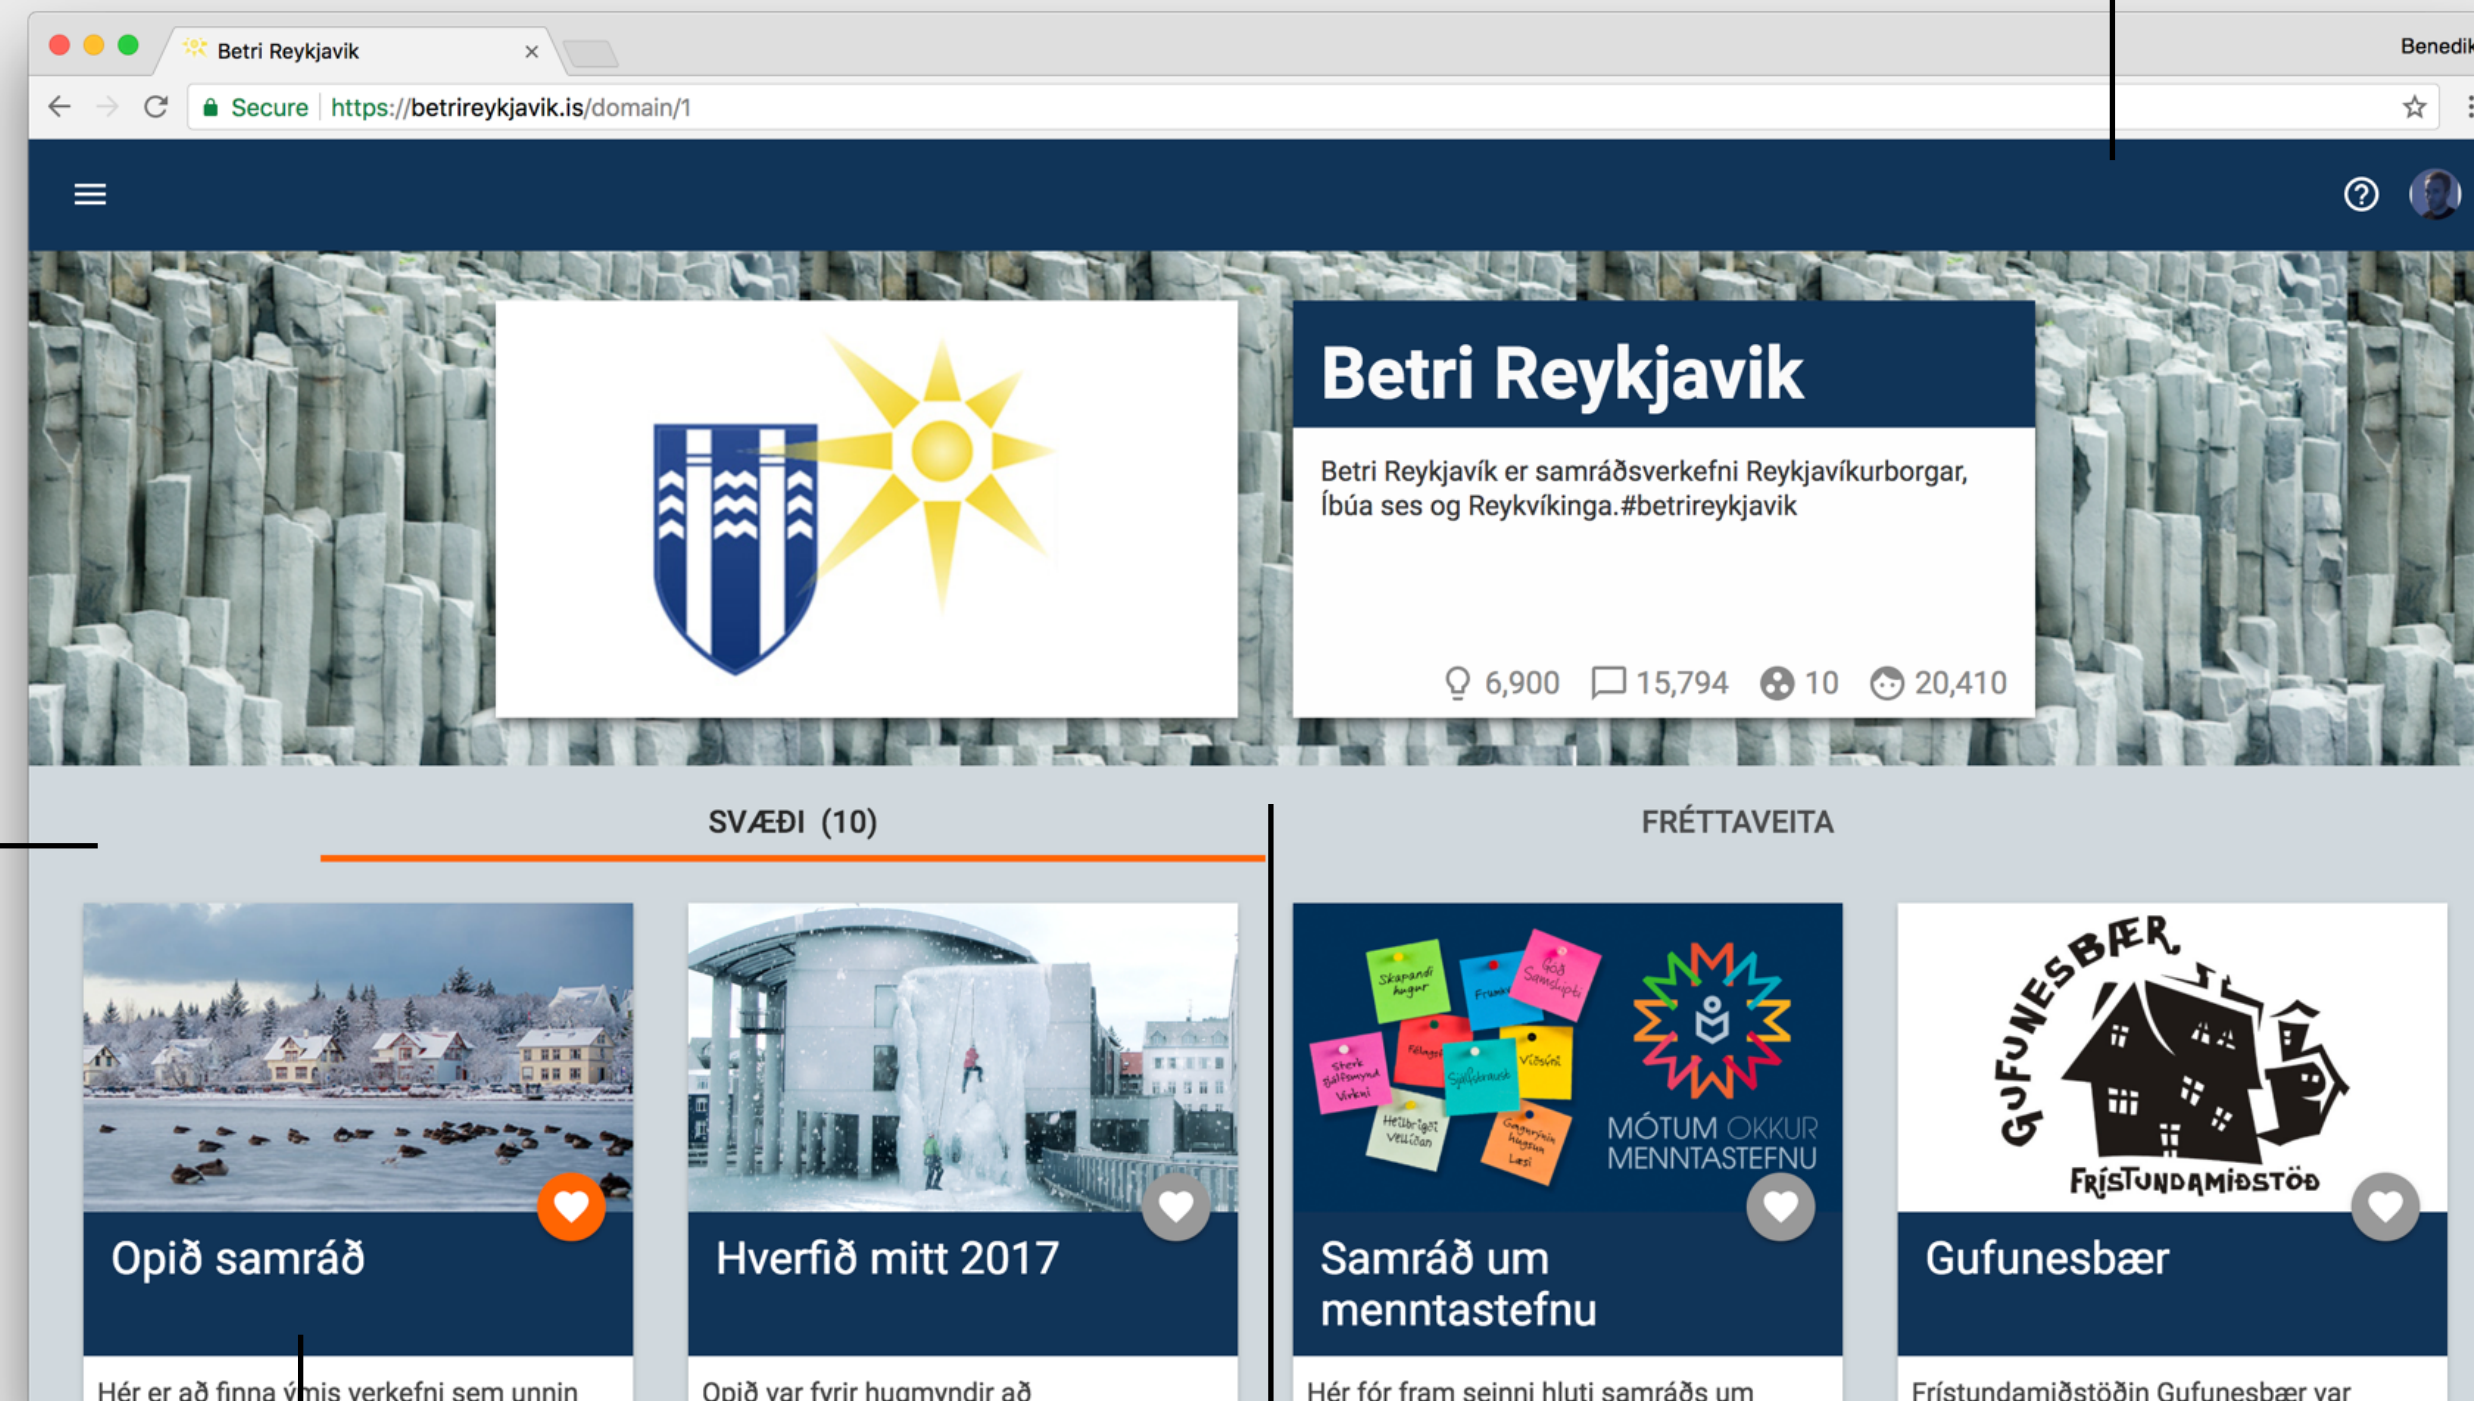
Betri Reykjavik ×

Benedik

Secure https://betrireykjavik.is/domain/1

Betri Reykjavik

Betri Reykjavík er samráðsverkefni Reykjavíkurborgar, Íbúa ses og Reykvíkinga.#betrireykjavik

6,900 15,794 10 20,410

SVÆÐI (10)

FRÉTTAVEITA

Opið samráð

Hér er að finna ýmis verkefni sem unnin

Hverfið mitt 2017

Opið var fyrir hugmyndir að

Skapandi hugsun Frumkv Góð Samskipti Sterk Sjálfsmynd Virkni Félagsf Sjálfsskraust Vöðsöni Heilbrigði Vellíðan Gagnrýnin hugsun Læsi

MÓTUM OKKUR MENNTASTEFNU

Samráð um menntastefnu

Hér fór fram seinni hluti samráðs um

GUFUNESBÆR FRÍSTUNDAMIÐSTÖÐ

Gufunesbær

Frístundamiðstöðin Gufunesbær var